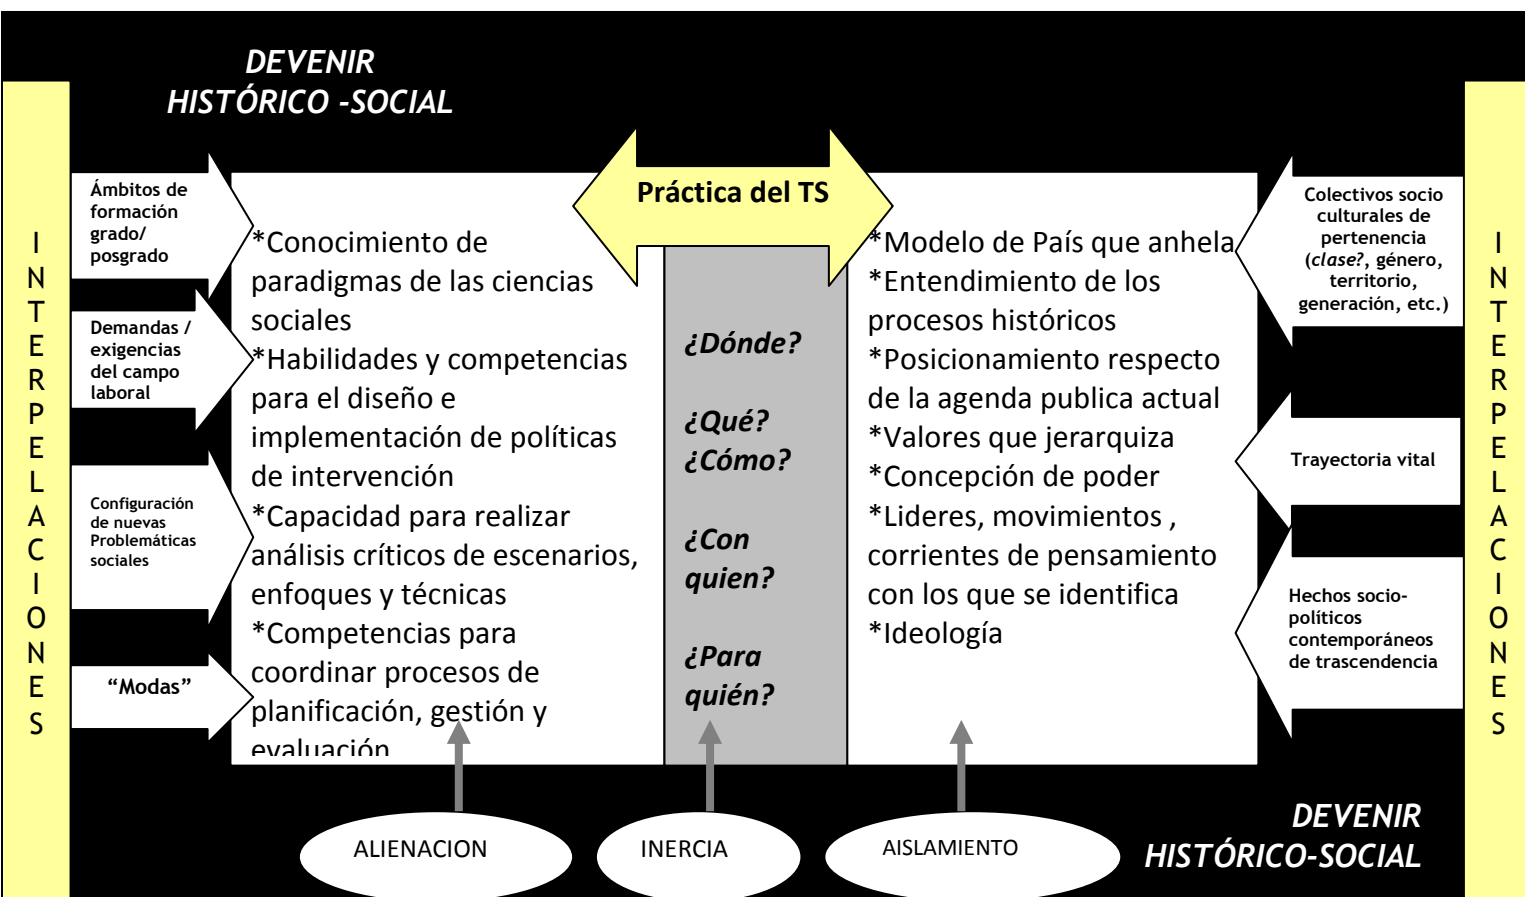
DEVENIR
HISTÓRICO -SOCIAL

I
N
T
E
R
P
E
L
A
C
I
O
N
E
S

Ámbitos de formación grado/ posgrado

Demandas / exigencias del campo laboral

Configuración de nuevas Problemáticas sociales

"Modas"

Práctica del TS

*Conocimiento de paradigmas de las ciencias sociales
*Habilidades y competencias para el diseño e implementación de políticas de intervención
*Capacidad para realizar análisis críticos de escenarios, enfoques y técnicas
*Competencias para coordinar procesos de planificación, gestión y evaluación

¿Dónde?

¿Qué? ¿Cómo?

¿Con quien?

¿Para quién?

*Modelo de País que anhela
*Entendimiento de los procesos históricos
*Posicionamiento respecto de la agenda publica actual
*Valores que jerarquiza
*Concepción de poder
*Lideres, movimientos , corrientes de pensamiento con los que se identifica
*Ideología

Colectivos socio culturales de pertenencia (clase?, género, territorio, generación, etc.)

Trayectoria vital

Hechos socio-políticos contemporáneos de trascendencia

I
N
T
E
R
P
E
L
A
C
I
O
N
E
S

ALIENACION

INERCIA

AISLAMIENTO

DEVENIR
HISTÓRICO-SOCIAL